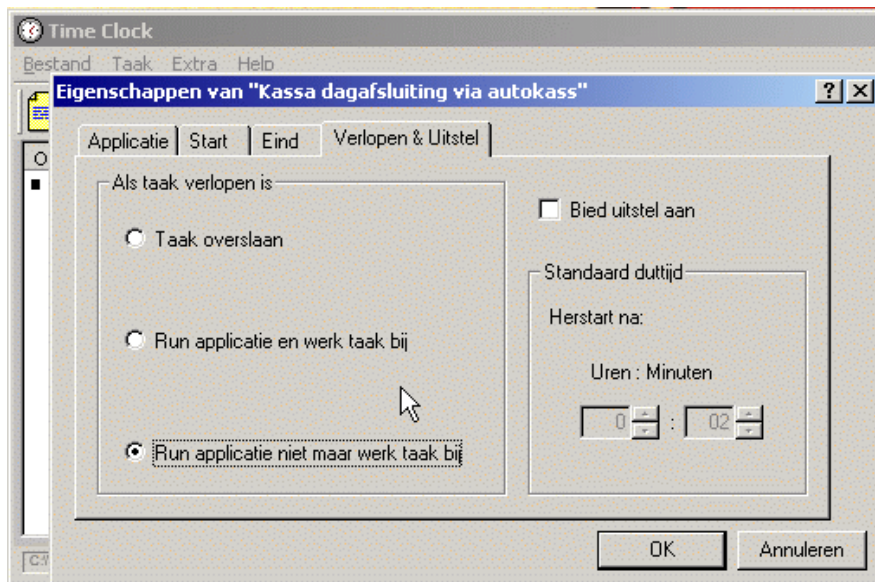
Time Clock

Bestand Taak Extra Help

Eigenschappen van "Kassa dagafsluiting via autokass"

?

Applicatie Start Eind Verlopen & Uitstel

Als taak verlopen is

Taak overslaan

Run applicatie en werk taak bij

Run applicatie niet maar werk taak bij

Bied uitstel aan

Standaard duttijd

Herstart na:

Uren : Minuten

0 : 02

OK Annuleren